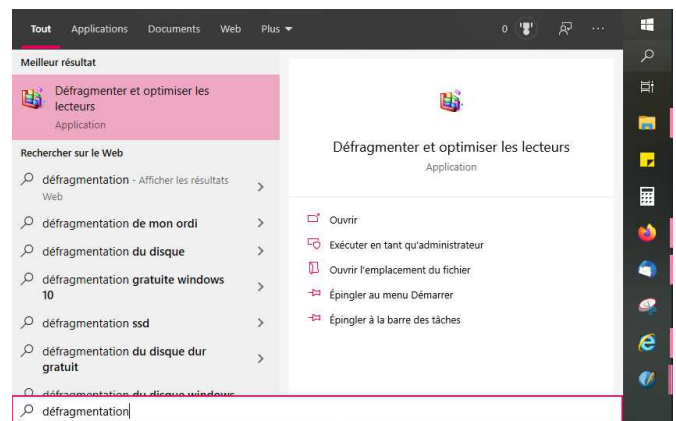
Tout Applications Documents Web Plus ▾ 0 ···

Meilleur résultat

Défragmenter et optimiser les lecteurs
Application

Rechercher sur le Web

défragmentation - Afficher les résultats Web >

défragmentation de mon ordi >

défragmentation du disque >

défragmentation gratuite windows 10 >

défragmentation ssd >

défragmentation du disque dur gratuit >

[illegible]

Défragmenter et optimiser les lecteurs
Application

Ouvrir

Exécuter en tant qu'administrateur

Ouvrir l'emplacement du fichier

Épingler au menu Démarrer

Épingler à la barre des tâches

défragmentation